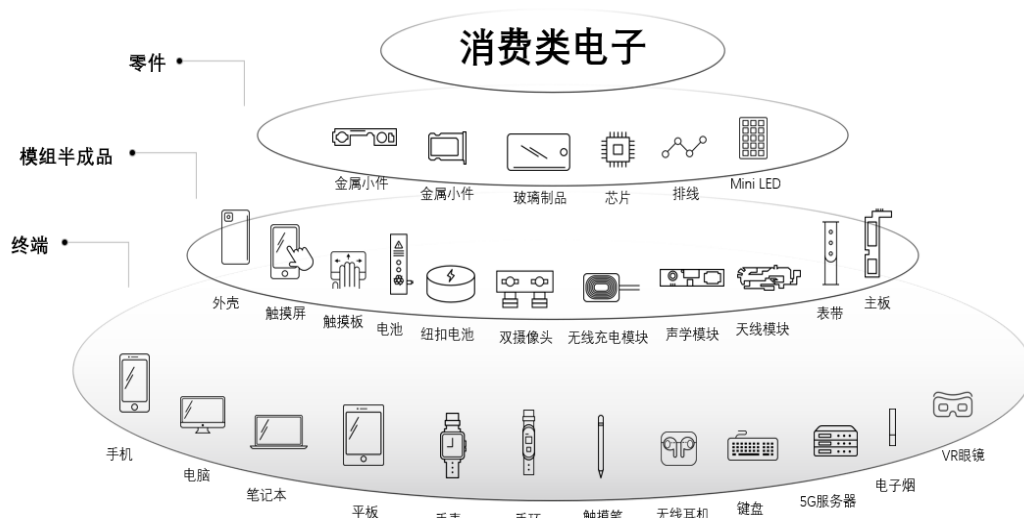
消费类电子

零件

模组半成品

终端

金属小件
金属小件
玻璃制品
芯片
排线
Mini LED

外壳
触摸屏
触摸板
电池
纽扣电池
双摄像头
无线充电模块
声学模块
天线模块
表带
主板

手机
电脑
笔记本
平板
手表
手环
触摸笔
无线耳机
键盘
5G服务器
电子烟
VR眼镜